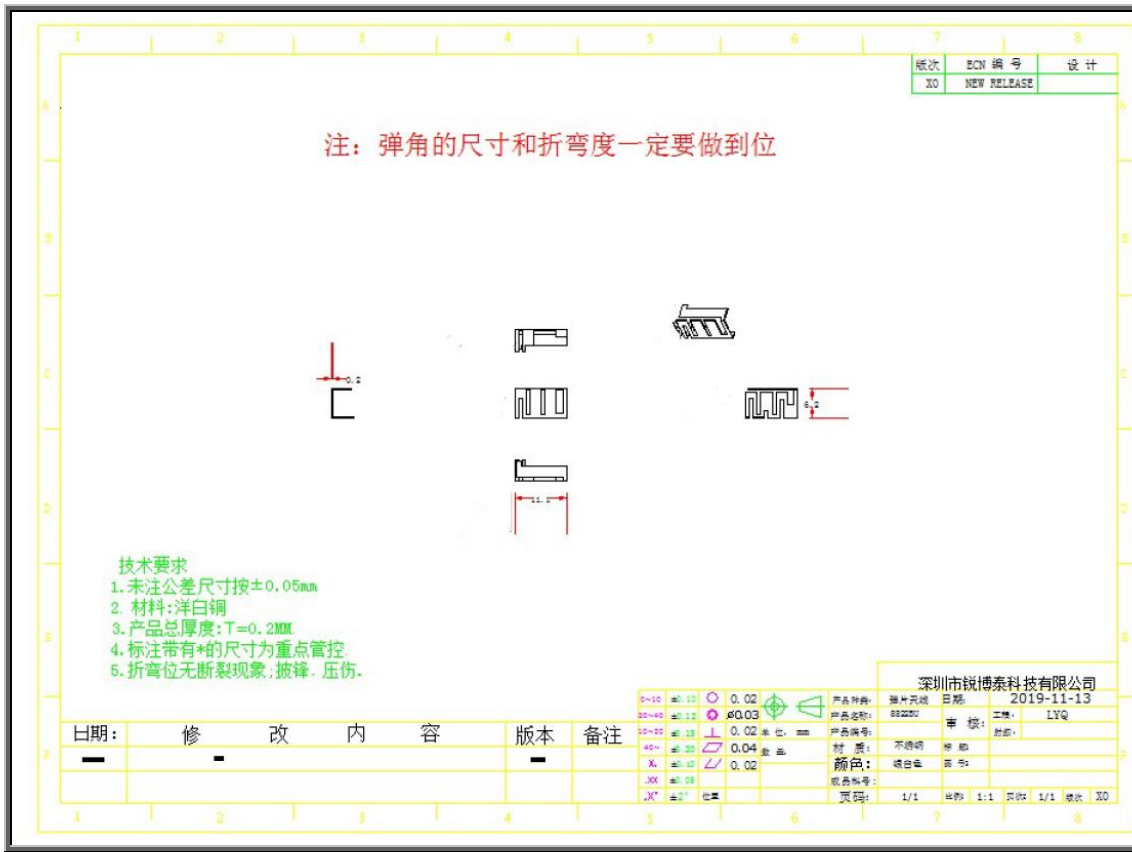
1 2 3 4 5 6 7 8

A B C D E F

| 版次 | ECN 编 号 | 设 计 |
|---|---|---|
| X0 | NEW RELEASE | |

注：弹角的尺寸和折弯度一定要做到位

0.2

6.2

11.5

技术要求
1.未注公差尺寸按±0.05mm
2. 材料:洋白铜
3.产品总厚度:T=0.2MM.
4.标注带有*的尺寸为重点管控.
5.折弯位无断裂现象;披锋. 压伤.

| 日期: | 修 改 内 容 | 版本 | 备注 |
|---|---|---|---|
| ━ | ━ | ━ | |

深圳市锐博泰科技有限公司

| 0~10 | ±0.10 | ○ | 0.02 | | 产品种类: | 弹片天线 | 日期: | 2019-11-13 |
|---|---|---|---|---|---|---|---|---|
| 30~40 | ±0.12 | ◎ | ⌀0.03 | | 产品名称: | 882250 | 审 核: | 工程: LYQ |
| 10~20 | ±0.15 | ⊥ | 0.02 | 单 位: mm | 产品编号: | | | 品质: |
| 40~ | ±0.20 | ▱ | 0.04 | 备 品 | 材 质: | 不锈钢 | 标 颜 | |
| X. | ±0.10 | ∠ | 0.02 | | 颜色: | 镀白色 | 图 号: | |
| .XX | ±0.05 | | | | 成品料号: | | | |
| .X° | ±2° | 位置 | | | 页码: | 1/1 | 比例: 1:1 | 页次: 1/1 版次 X0 |